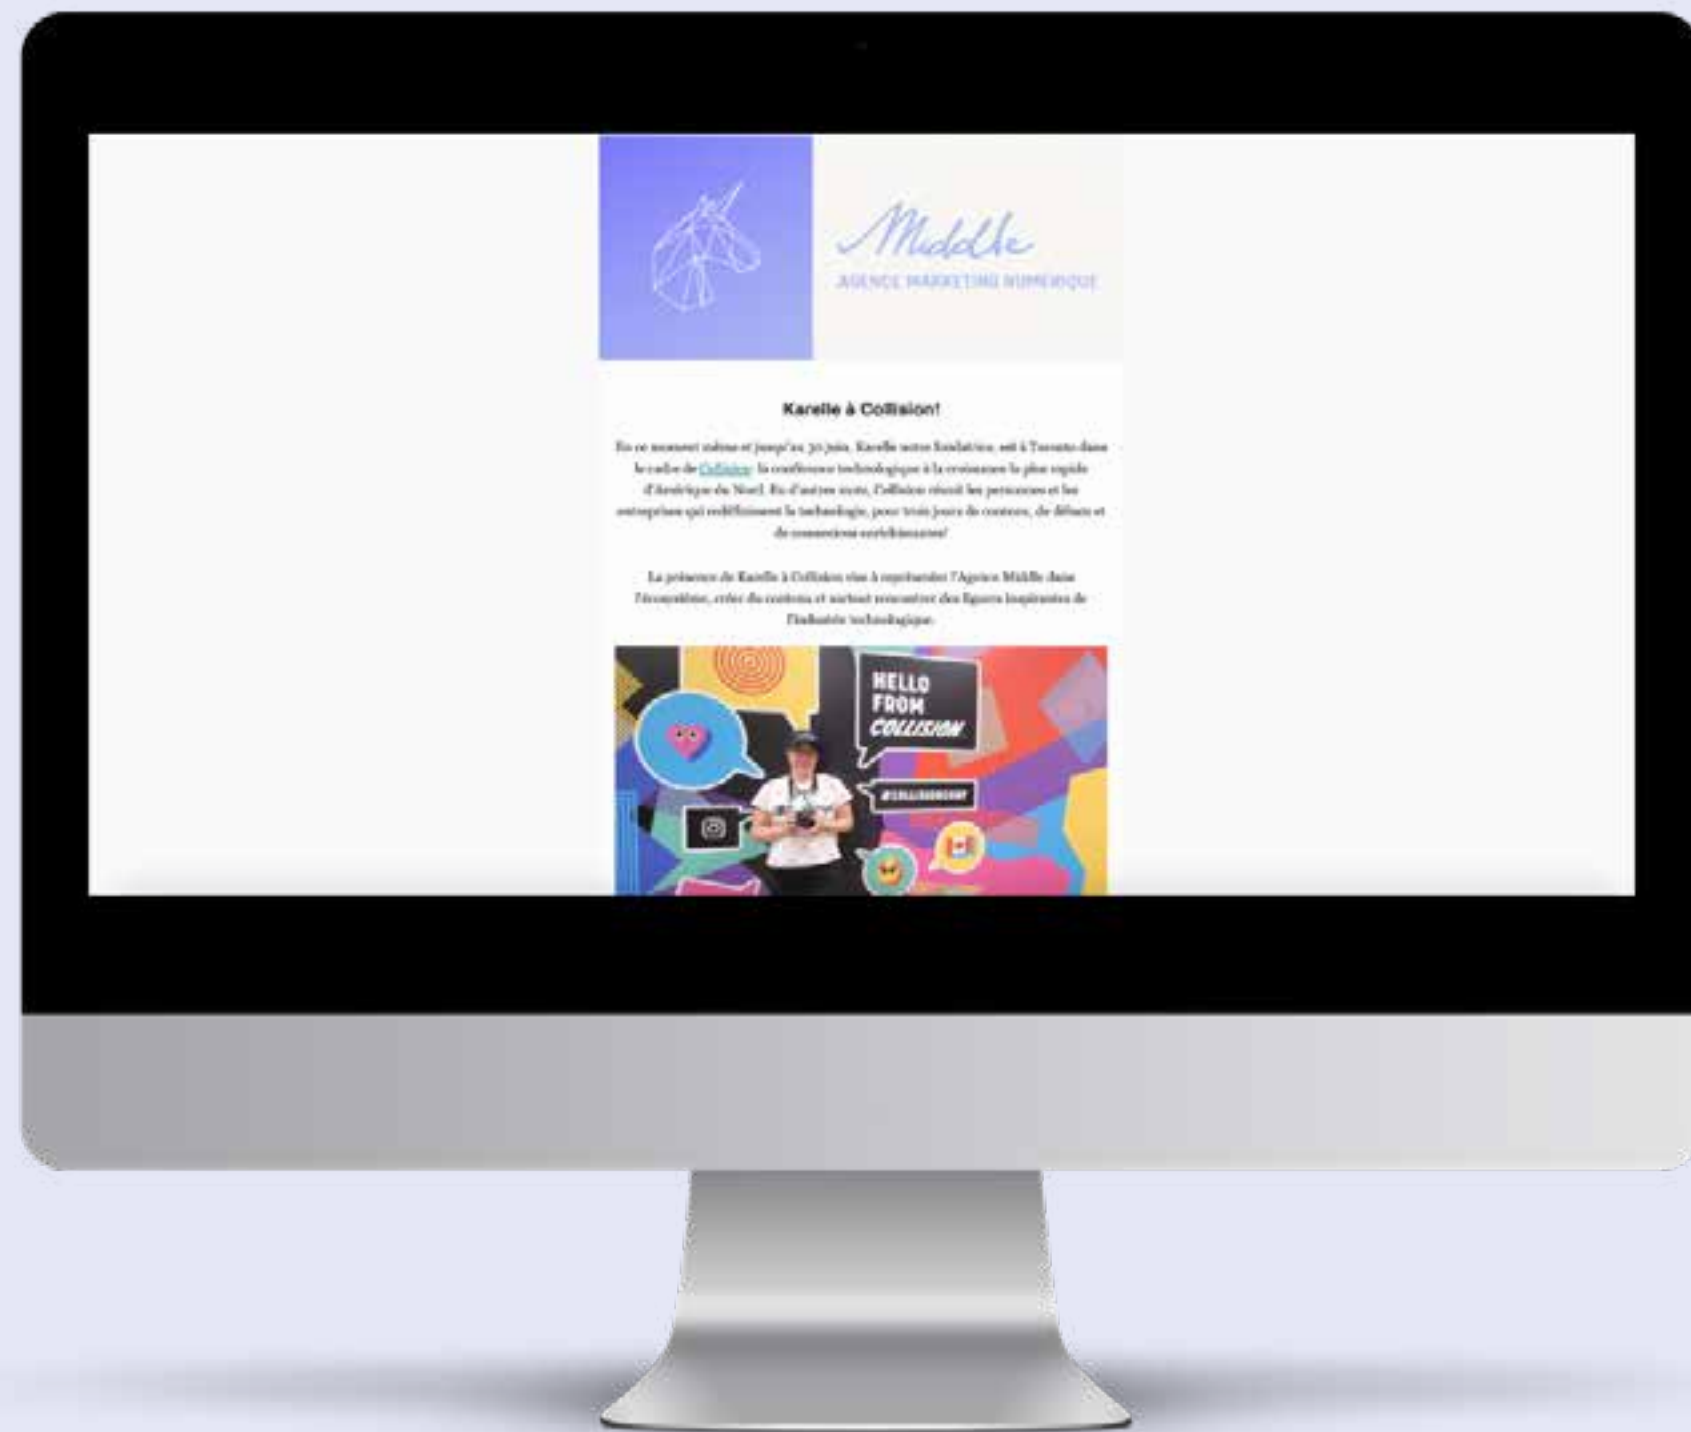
Middle
AGENCE MARKETING NUMÉRIQUE

Karelle à Collision!

En ce moment même et jusqu'au 30 juin, Karelle notre fondatrice, est à Toronto dans le cadre de Collision: la conférence technologique à la croissance la plus rapide d'Amérique du Nord. En d'autres mots, Collision réunit les personnes et les entreprises qui redéfinissent la technologie, pour trois jours de contenu, de débats et de connexions enrichissantes!

La présence de Karelle à Collision vise à représenter l'Agence Middle dans l'écosystème, créer du contenu et surtout rencontrer des figures inspirantes de l'industrie technologique.

HELLO FROM COLLISION

#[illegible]